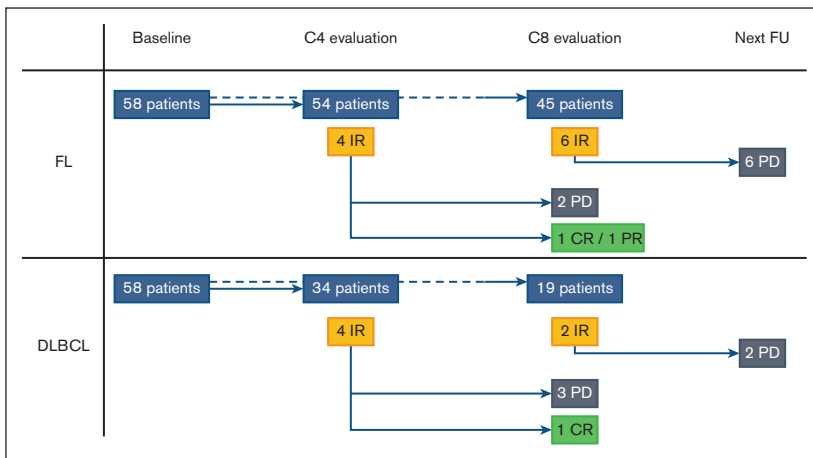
| | Baseline | C4 evaluation | C8 evaluation | Next FU |
|---|---|---|---|---|
| FL | 58 patients | 54 patients | 45 patients | |
| | | 4 IR | 6 IR | 6 PD |
| | | | 2 PD | |
| | | | 1 CR / 1 PR | |
| DLBCL | 58 patients | 34 patients | 19 patients | |
| | | 4 IR | 2 IR | 2 PD |
| | | | 3 PD | |
| | | | 1 CR | |